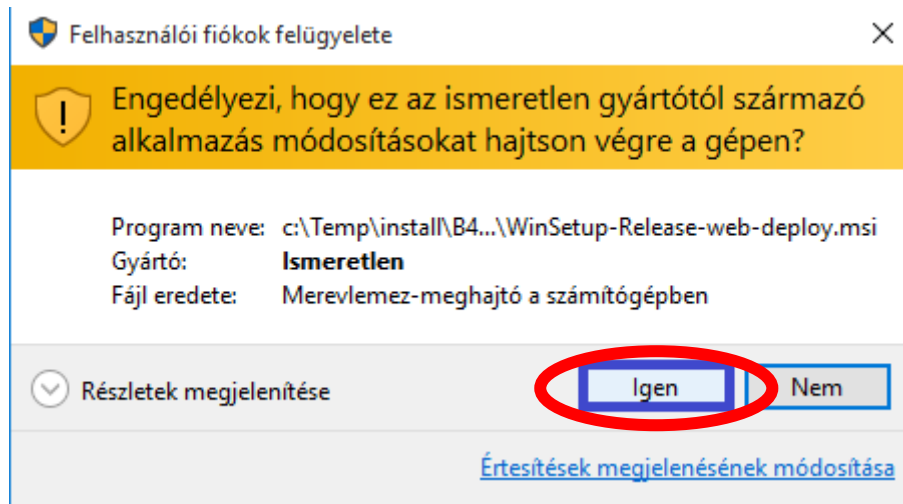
Felhasználói fiókok felügyelete

Engedélyezi, hogy ez az ismeretlen gyártótól származó alkalmazás módosításokat hajtson végre a gépen?

Program neve: c:\Temp\install\B4...\WinSetup-Release-web-deploy.msi
Gyártó: Ismeretlen
Fájl eredete: Merevlemez-meghajtó a számítógépben

Részletek megjelenítése

Igen

Nem

Értesítések megjelenésének módosítása